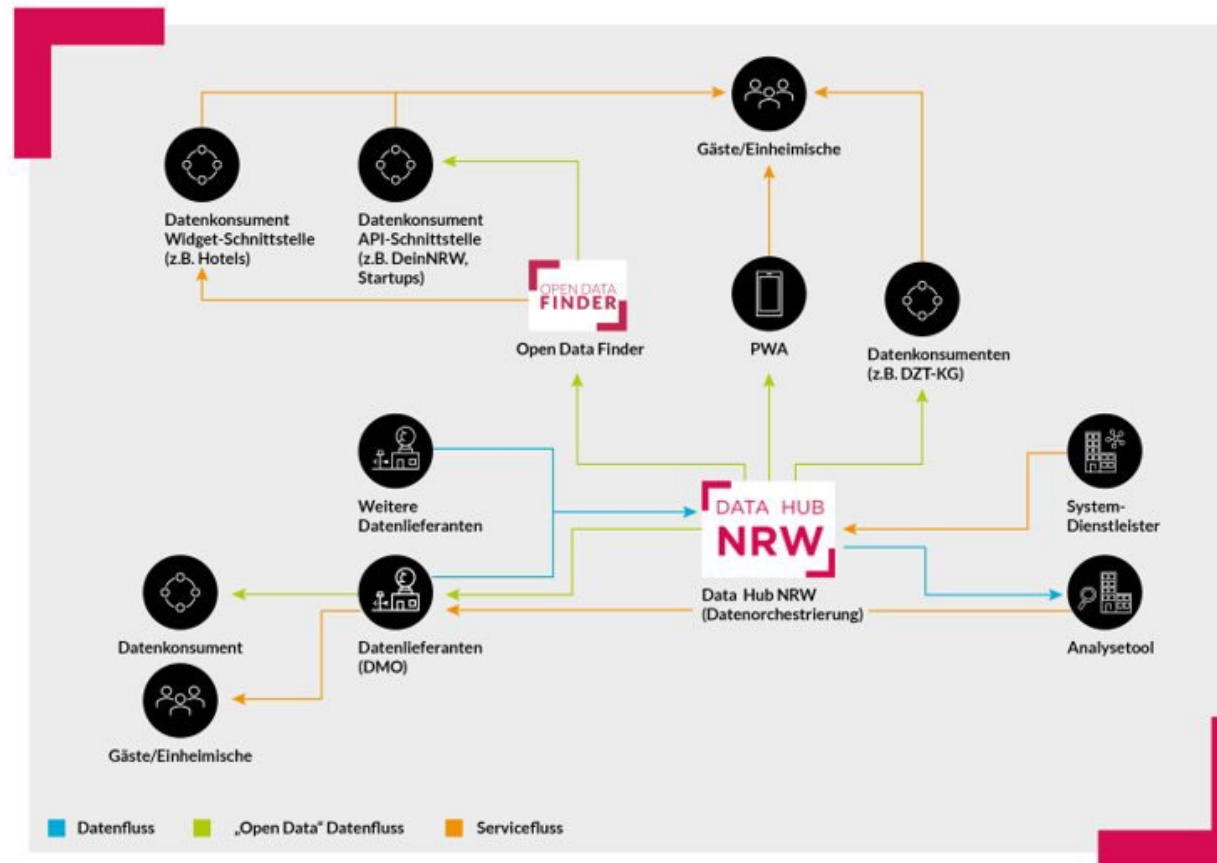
Gäste/Einheimische

Datenkonsument Widget-Schnittstelle (z.B. Hotels)

Datenkonsument API-Schnittstelle (z.B. DeinNRW, Startups)

OPEN DATA FINDER

Open Data Finder

PWA

Datenkonsumenten (z.B. DZT-KG)

Weitere Datenlieferanten

DATA HUB NRW

Data Hub NRW (Datenorchestrierung)

System-Dienstleister

Datenkonsument

Datenlieferanten (DMO)

Analysetool

Gäste/Einheimische

Datenfluss „Open Data" Datenfluss Serviceflus